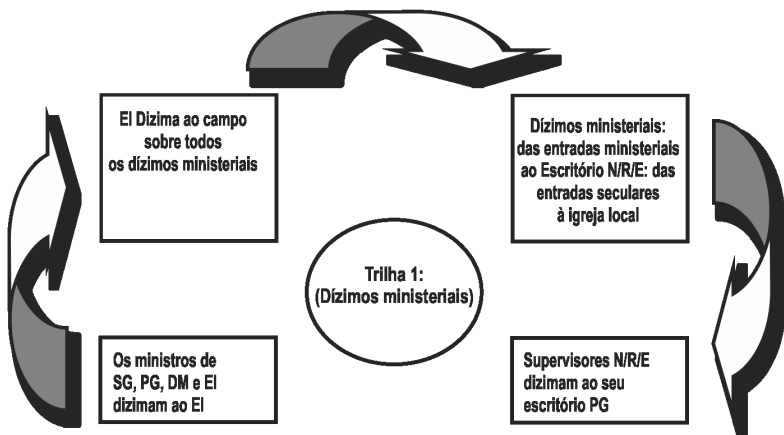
El Dizima ao campo sobre todos os dízimos ministeriais

Dízimos ministeriais: das entradas ministeriais ao Escritório N/R/E: das entradas seculares à igreja local

Trilha 1: (Dízimos ministeriais)

Os ministros de SG, PG, DM e El dizimam ao El

Supervisores N/R/E dizimam ao seu escritório PG